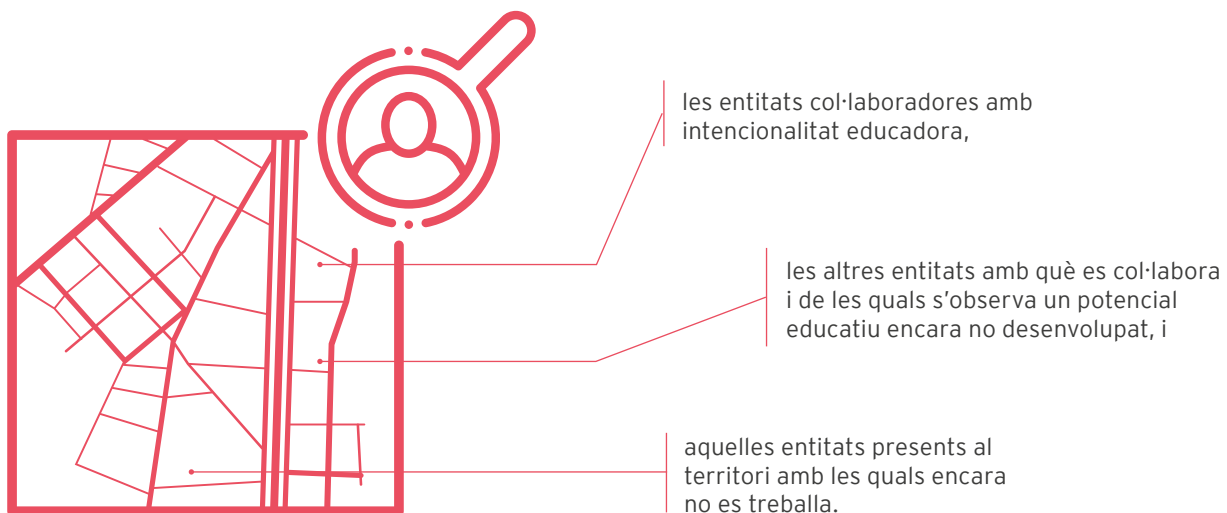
les entitats col·laboradores amb intencionalitat educadora,

les altres entitats amb què es col·labora i de les quals s'observa un potencial educatiu encara no desenvolupat, i

aquelles entitats presents al territori amb les quals encara no es treballa.